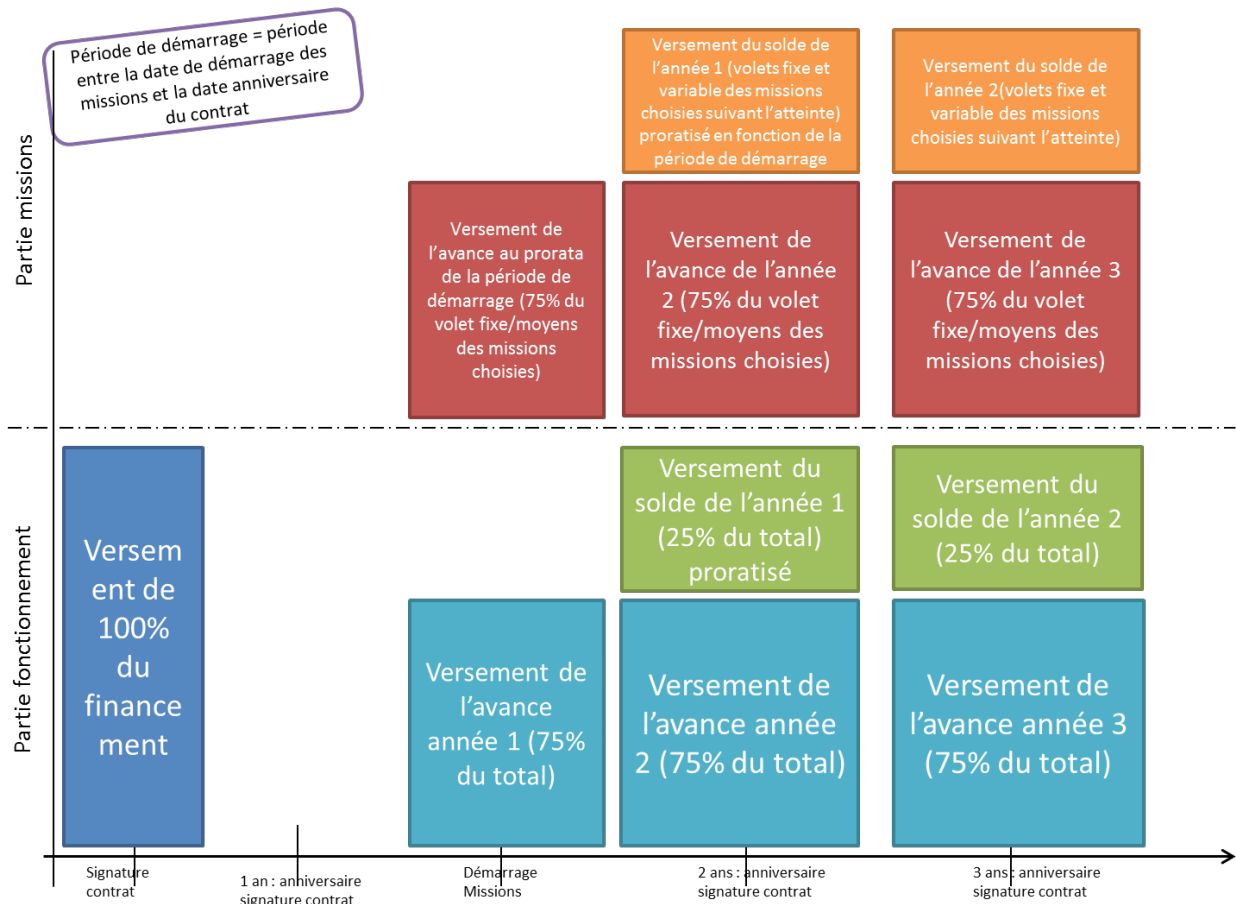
Période de démarrage = période entre la date de démarrage des missions et la date anniversaire du contrat

Partie missions

Versement du solde de l'année 1 (volets fixe et variable des missions choisies suivant l'atteinte) proratisé en fonction de la période de démarrage

Versement du solde de l'année 2(volets fixe et variable des missions choisies suivant l'atteinte)

Versement de l'avance au prorata de la période de démarrage (75% du volet fixe/moyens des missions choisies)

Versement de l'avance de l'année 2 (75% du volet fixe/moyens des missions choisies)

Versement de l'avance de l'année 3 (75% du volet fixe/moyens des missions choisies)

Partie fonctionnement

Versement de 100% du financement

Versement du solde de l'année 1 (25% du total) proratisé

Versement du solde de l'année 2 (25% du total)

Versement de l'avance année 1 (75% du total)

Versement de l'avance année 2 (75% du total)

Versement de l'avance année 3 (75% du total)

Signature contrat

1 an : anniversaire signature contrat

Démarrage Missions

2 ans : anniversaire signature contrat

3 ans : anniversaire signature contrat